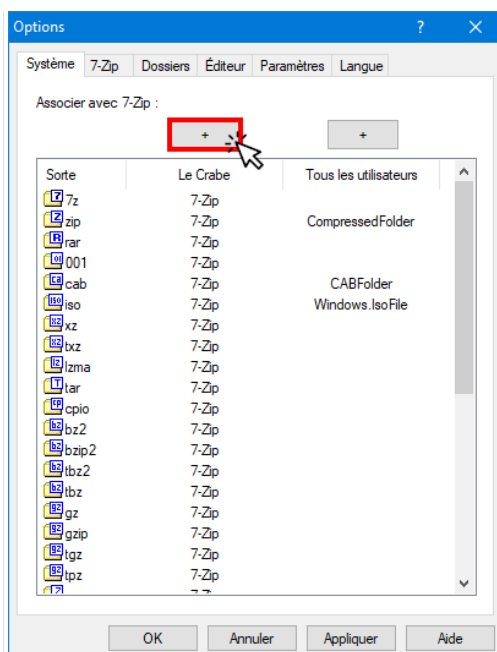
Options ? ✕

Système | 7-Zip | Dossiers | Éditeur | Paramètres | Langue

Associer avec 7-Zip :

+ +

| Sorte | Le Crabe | Tous les utilisateurs |
|---|---|---|
| 7z | 7-Zip | |
| zip | 7-Zip | CompressedFolder |
| rar | 7-Zip | |
| 001 | 7-Zip | |
| cab | 7-Zip | CABFolder |
| iso | 7-Zip | Windows.IsoFile |
| xz | 7-Zip | |
| txz | 7-Zip | |
| lzma | 7-Zip | |
| tar | 7-Zip | |
| cpio | 7-Zip | |
| bz2 | 7-Zip | |
| bzip2 | 7-Zip | |
| tbz2 | 7-Zip | |
| tbz | 7-Zip | |
| gz | 7-Zip | |
| gzip | 7-Zip | |
| tgz | 7-Zip | |
| tpz | 7-Zip | |
| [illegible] | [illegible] | |

OK Annuler Appliquer Aide